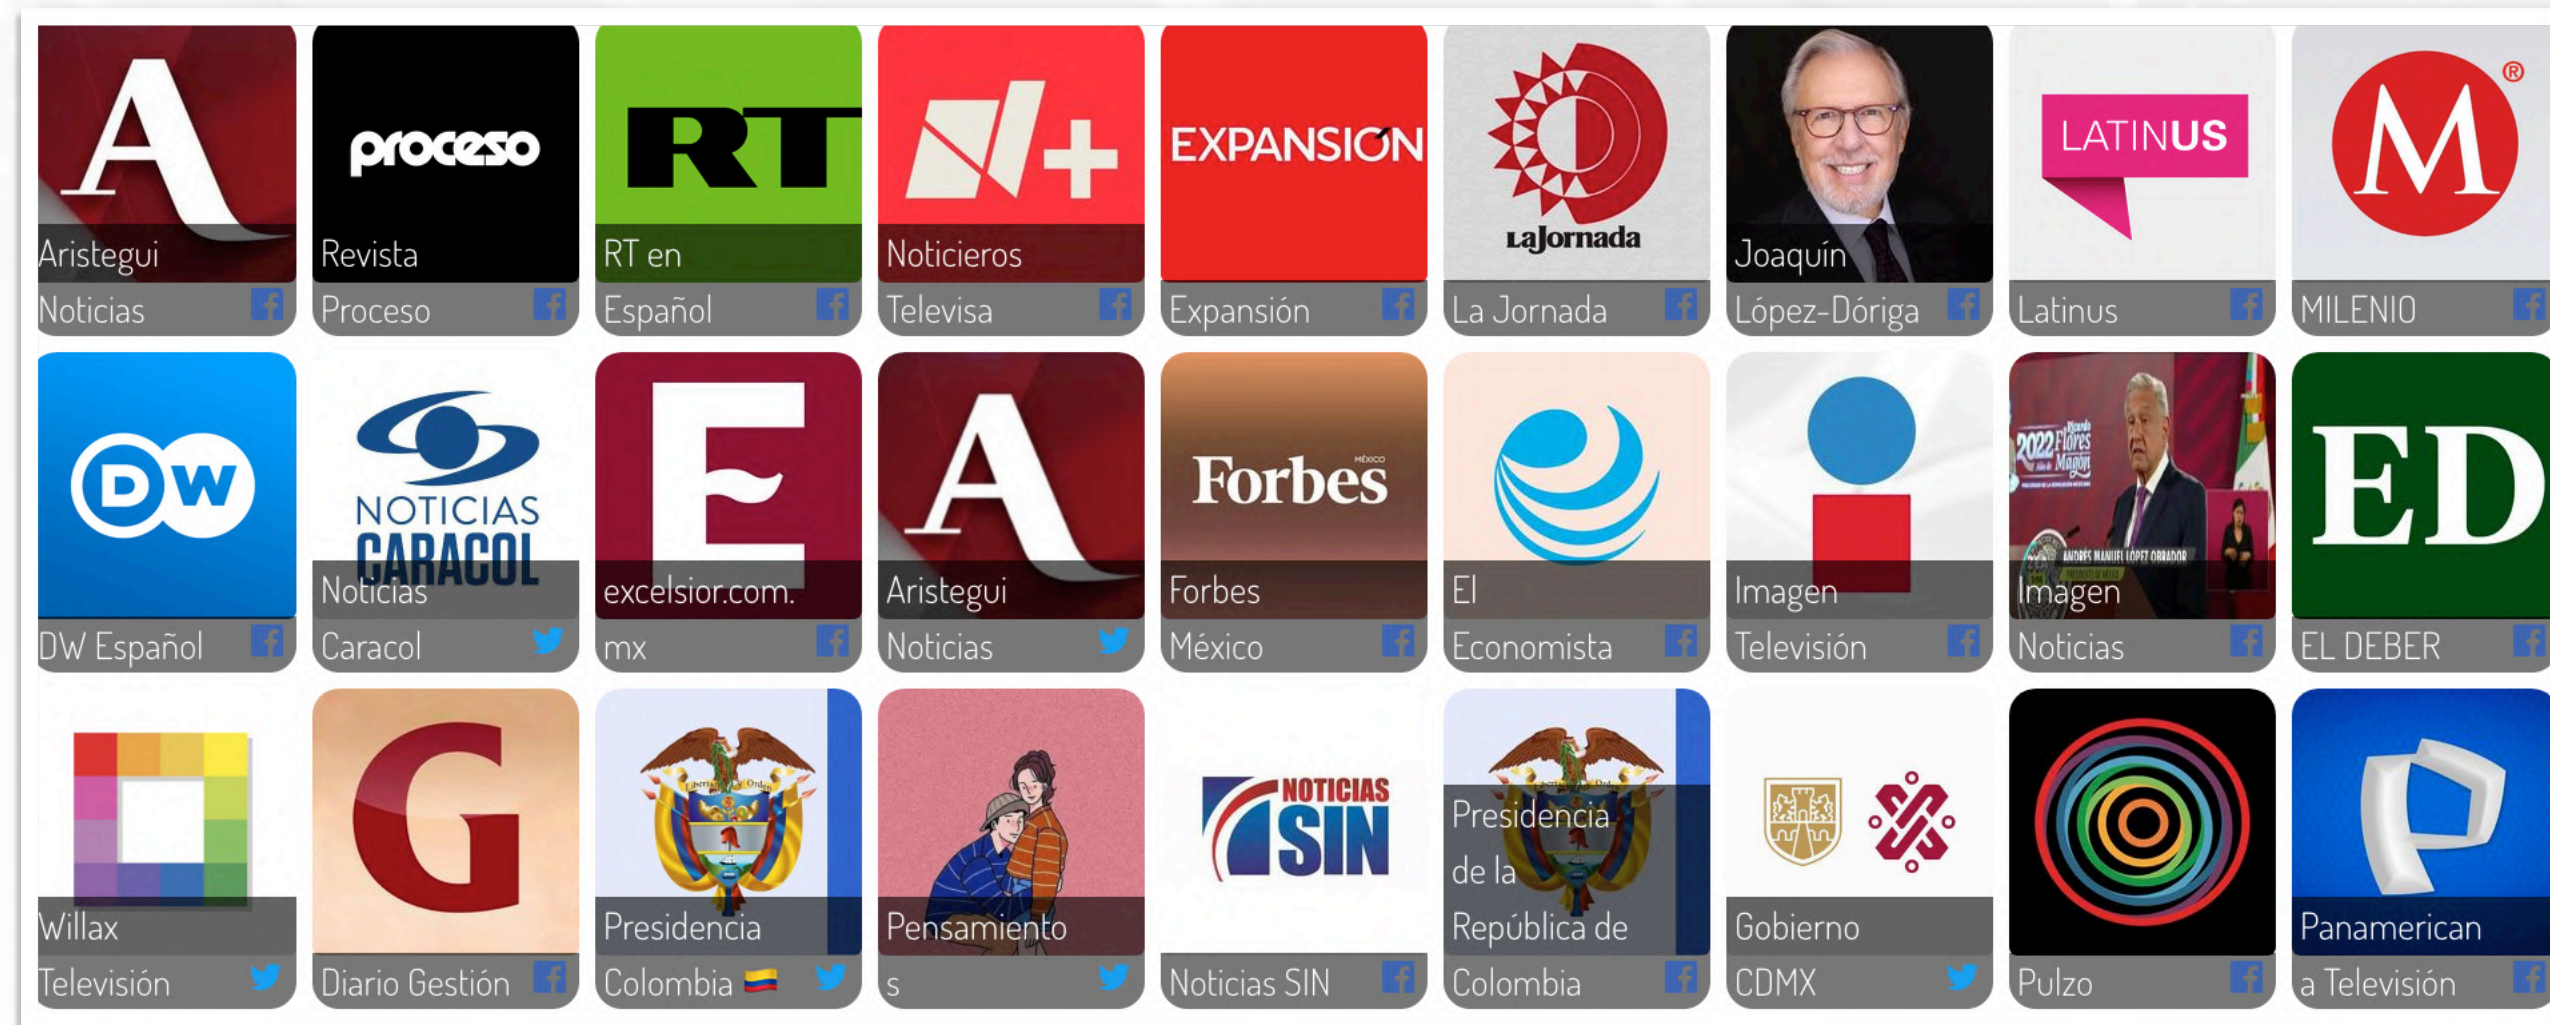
A
Aristegui Noticias

proceso
Revista Proceso

RT
RT en Español

N+
Noticieros Televisa

EXPANSIÓN
Expansión

LaJornada
La Jornada

Joaquín López-Dóriga

LATINUS
Latinus

M
MILENIO

DW
DW Español

NOTICIAS CARACOL
Noticias Caracol

E
excelsior.com.mx

A
Aristegui Noticias

Forbes MÉXICO
Forbes México

El Economista

Imagen Televisión

2022 Flores Magón
ANDRÉS MANUEL LÓPEZ OBRADOR
Imagen Noticias

ED
EL DEBER

Willax Televisión

G
Diario Gestión

Presidencia Colombia

Pensamientos

NOTICIAS SIN
Noticias SIN

Presidencia de la República de Colombia

Gobierno CDMX

Pulzo

Panamericana Televisión